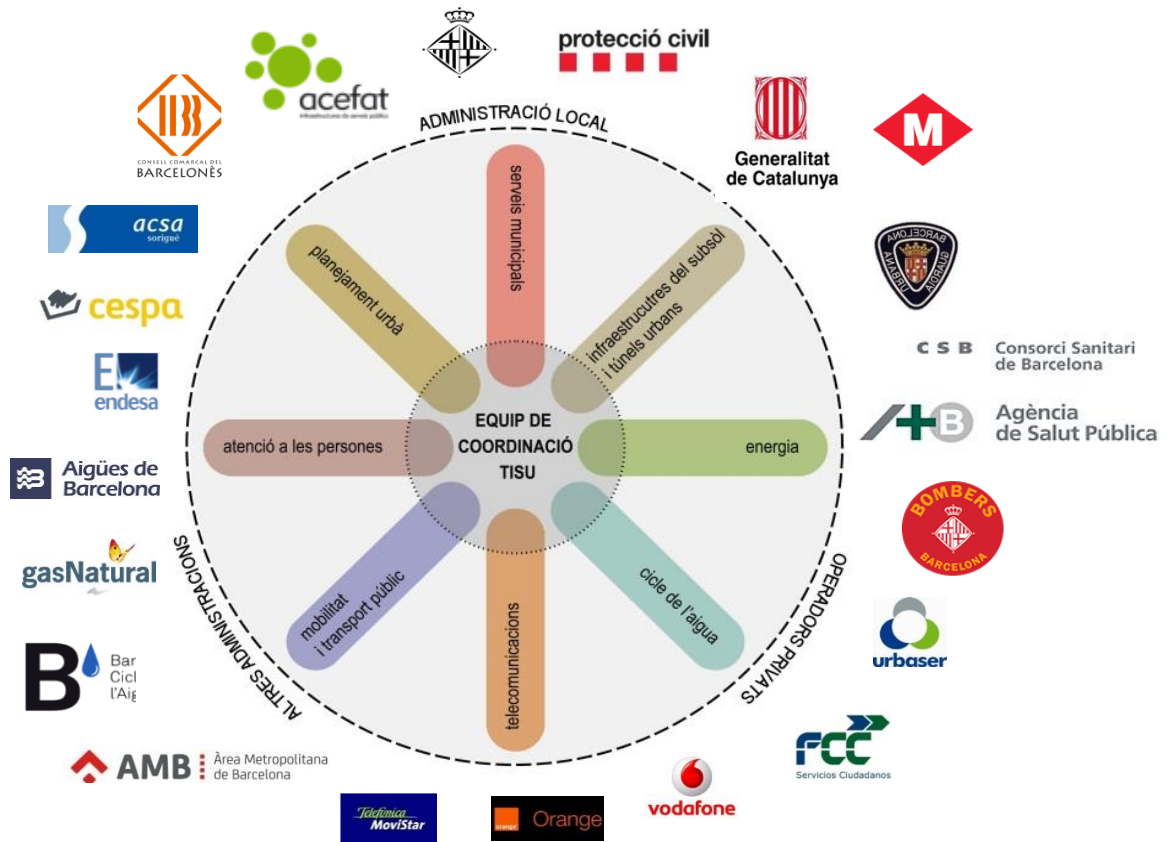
acefat
infraestructura de serveis públics

protecció civil

CONSELL COMARCAL DEL BARCELONÈS

ADMINISTRACIÓ LOCAL

Generalitat de Catalunya

M

acsa
sorigué

BARCELONA
GUÀRDIA URBANA

cespa

CSB Consorci Sanitari de Barcelona

endesa

Agència de Salut Pública

Aigües de Barcelona

BOMBERS
BARCELONA

gasNatural

urbaser

Bar
Cicl
l'Aig

FCC
Servicios Ciudadanos

AMB Àrea Metropolitana de Barcelona

Telefónica MoviStar

orange Orange

vodafone

serveis municipals

infraestrucutres del subsòl i túnels urbans

energia

cicle de l'aigua

telecomunicacions

mobilitat i transport públic

atenció a les persones

planejament urbà

EQUIP DE COORDINACIÓ TISU

OPERADORS PRIVATS

ALTRES ADMINISTRACIONS